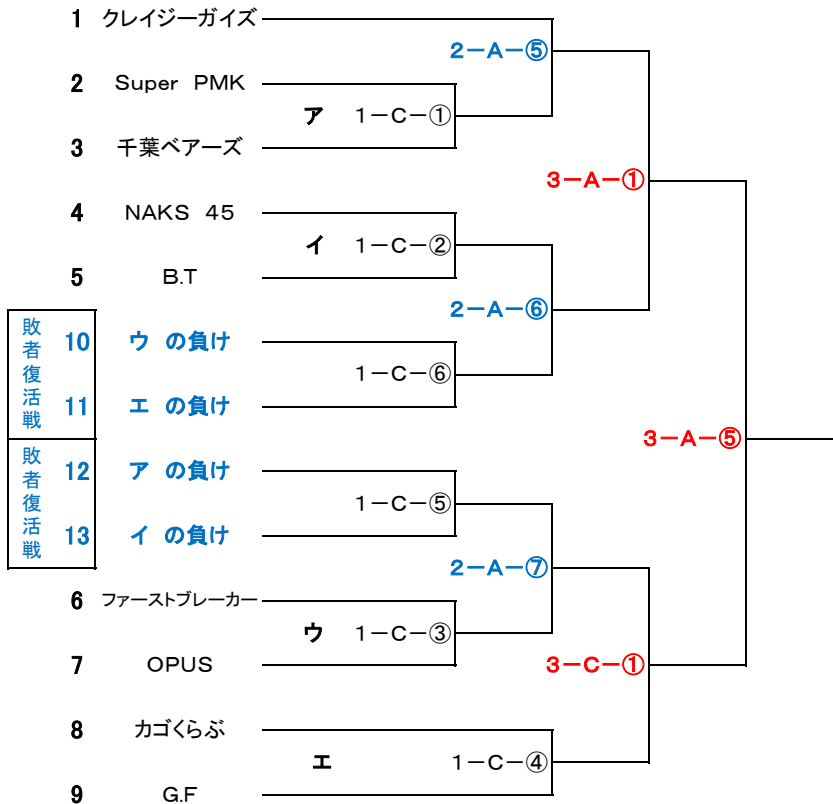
1 クレイジーガイズ

2 Super PMK

3 千葉ベアーズ

4 NAKS 45

5 B.T

敗者復活戦

10 ウ の負け

11 エ の負け

敗者復活戦

12 ア の負け

13 イ の負け

6 ファーストブレーカー

7 OPUS

8 カゴくらぶ

9 G.F

ア 1－C－①

イ 1－C－②

1－C－⑥

1－C－⑤

ウ 1－C－③

エ 1－C－④

2－A－⑤

2－A－⑥

2－A－⑦

3－A－①

3－C－①

3－A－⑤